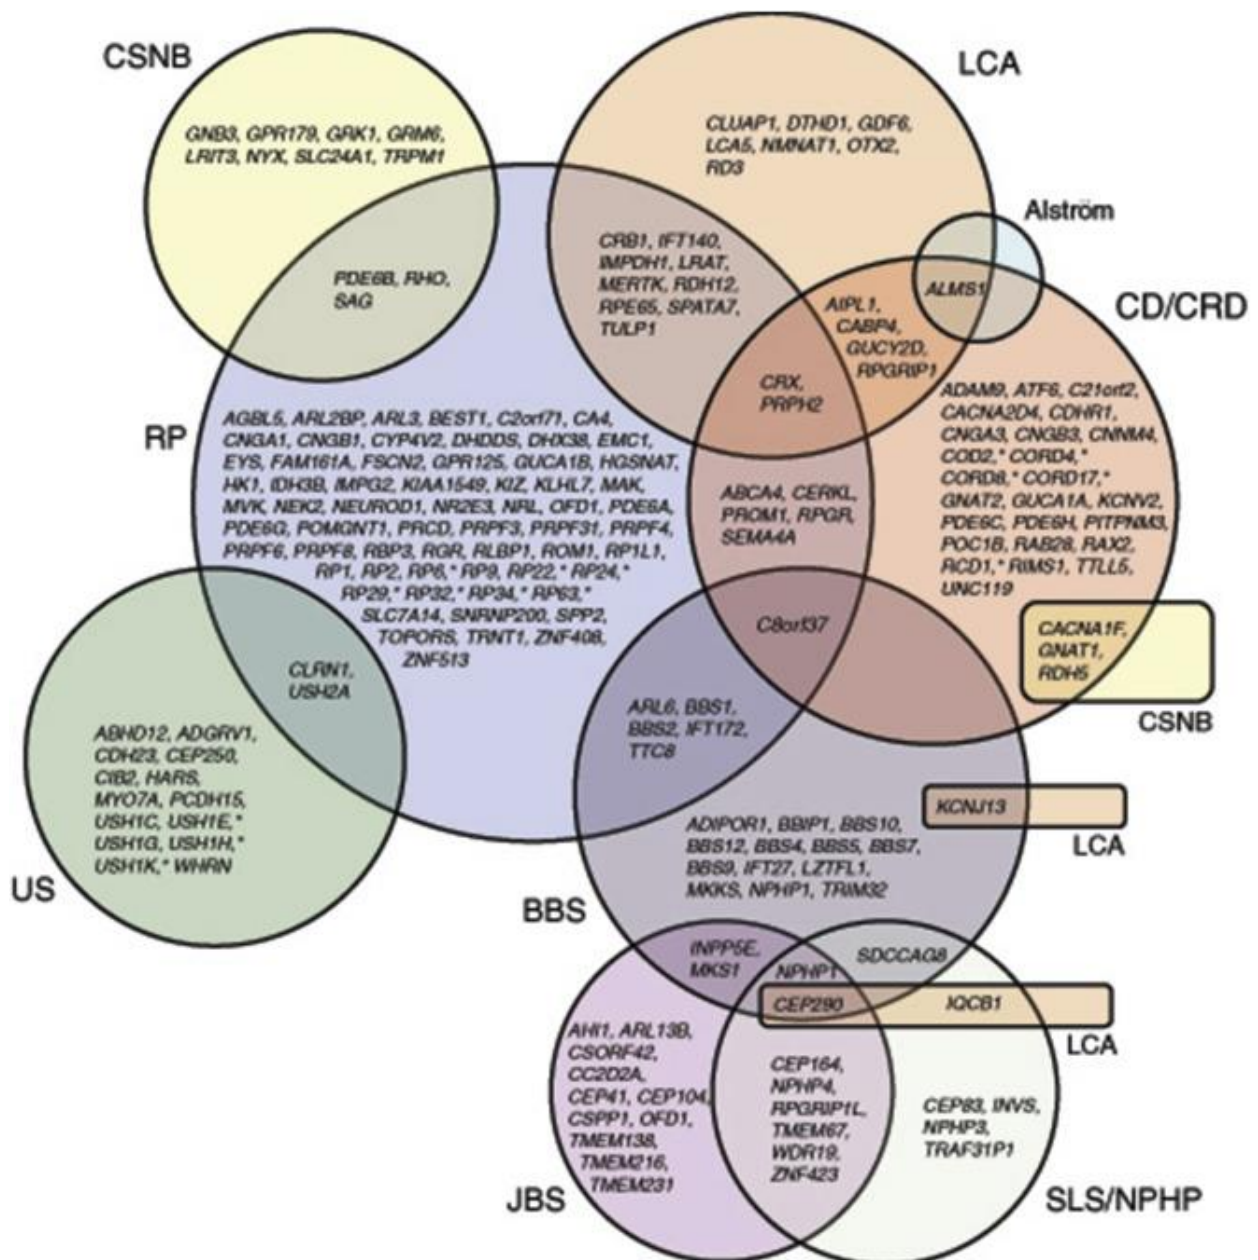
CSNB

LCA

GNB3, GPR179, GRK1, GRM6, LRIT3, NYX, SLC24A1, TRPM1

CLUAP1, DTHD1, GDF6, LCA5, NMNAT1, OTX2, RD3

Alström

CRB1, IFT140, IMPDH1, LRAT, MERTK, RDH12, RPE65, SPATA7, TULP1

PDE6B, RHO, SAG

ALMS1

CD/CRD

AIPL1, CABP4, GUCY2D, RPGRIP1

CRX, PRPH2

RP

AGBL5, ARL2BP, ARL3, BEST1, C2orf71, CA4, CNGA1, CNGB1, CYP4V2, DHDDS, DHX38, EMC1, EYS, FAM161A, FSCN2, GPR125, GUCA1B, HGSNAT, HK1, IDH3B, IMPG2, KIAA1549, KIZ, KLHL7, MAK, MVK, NEK2, NEUROD1, NR2E3, NRL, OFD1, PDE6A, PDE6G, POMGNT1, PRCD, PRPF3, PRPF31, PRPF4, PRPF6, PRPF8, RBP3, RGR, RLBP1, ROM1, RP1L1, RP1, RP2, RP6,* RP9, RP22,* RP24,* RP29,* RP32,* RP34,* RP63,* SLC7A14, SNRNP200, SPP2, TOPORS, TRNT1, ZNF408, ZNF513

ABCA4, CERKL, PROM1, RPGR, SEMA4A

ADAM9, ATF6, C21orf2, CACNA2D4, CDHR1, CNGA3, CNGB3, CNNM4, COD2,* CORD4,* CORD8,* CORD17,* GNAT2, GUCA1A, KCNV2, PDE6C, PDE6H, PITPNM3, POC1B, RAB28, RAX2, RCD1,* RIMS1, TTLL5, UNC119

C8orf37

CACNA1F, GNAT1, RDH5

CSNB

CLRN1, USH2A

ARL6, BBS1, BBS2, IFT172, TTC8

ABHD12, ADGRV1, CDH23, CEP250, CIB2, HARS, MYO7A, PCDH15, USH1C, USH1E,* USH1G, USH1H,* USH1K,* WHRN

KCNJ13

LCA

ADIPOR1, BBIP1, BBS10, BBS12, BBS4, BBS5, BBS7, BBS9, IFT27, LZTFL1, MKKS, NPHP1, TRIM32

US

BBS

INPP5E, MKS1

SDCCAG8

NPHP1

CEP290

IQCB1

LCA

AHI1, ARL13B, C5ORF42, CC2D2A, CEP41, CEP104, CSPP1, OFD1, TMEM138, TMEM216, TMEM231

CEP164, NPHP4, RPGRIP1L, TMEM67, WDR19, ZNF423

CEP83, INVS, NPHP3, TRAF31P1

JBS

SLS/NPHP